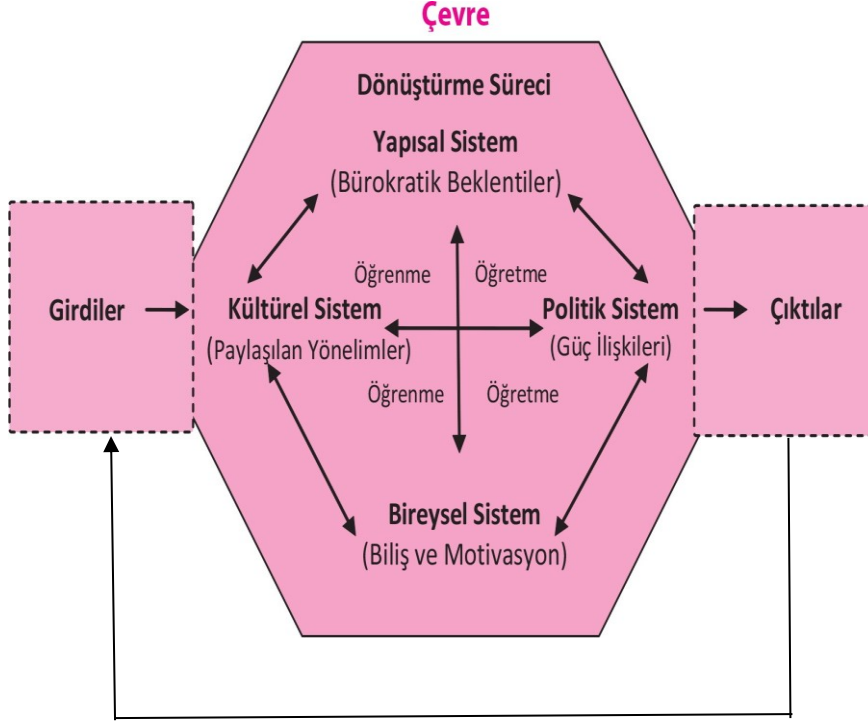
Çevre

Dönüştürme Süreci

Yapısal Sistem
(Bürokratik Beklentiler)

Girdiler

Kültürel Sistem
(Paylaşılan Yönelimler)

Öğrenme

Öğretme

Politik Sistem
(Güç İlişkileri)

Çıktılar

Öğrenme

Öğretme

Bireysel Sistem
(Biliş ve Motivasyon)